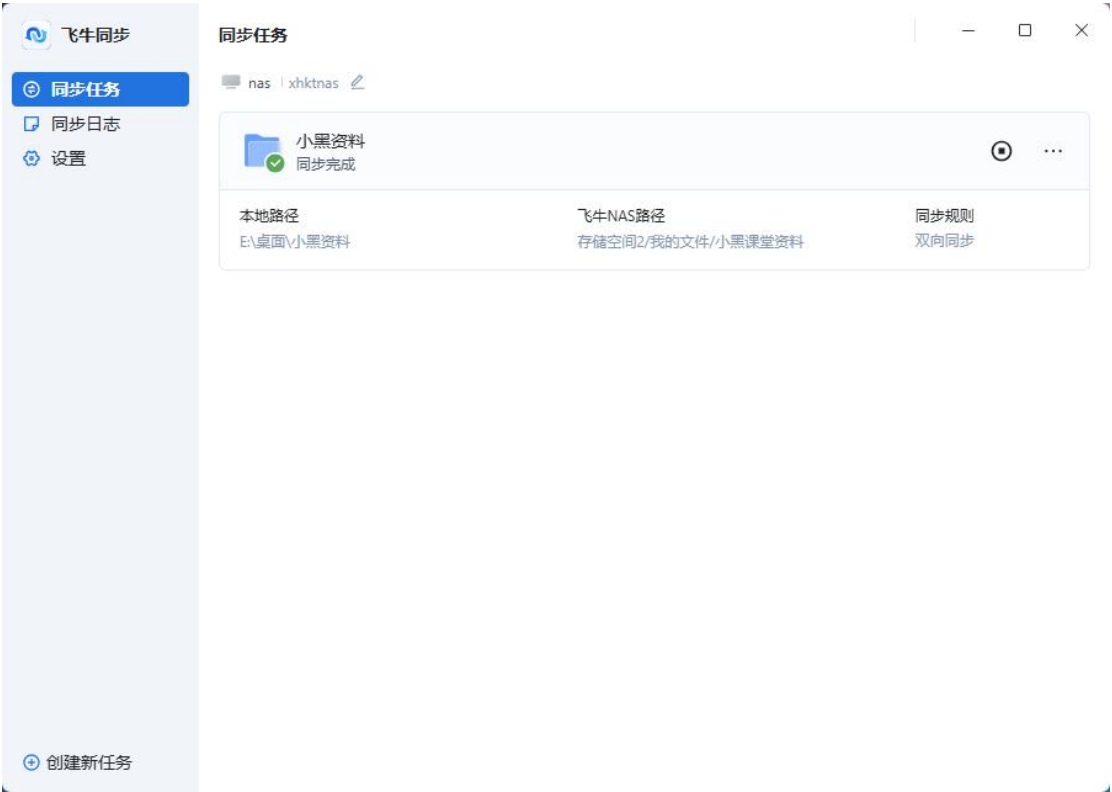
飞牛同步

同步任务
同步日志
设置

创建新任务

同步任务

nas | xhktnas

小黑资料
同步完成

| 本地路径 | 飞牛NAS路径 | 同步规则 |
|---|---|---|
| E:\桌面\小黑资料 | 存储空间2/我的文件/小黑课堂资料 | 双向同步 |